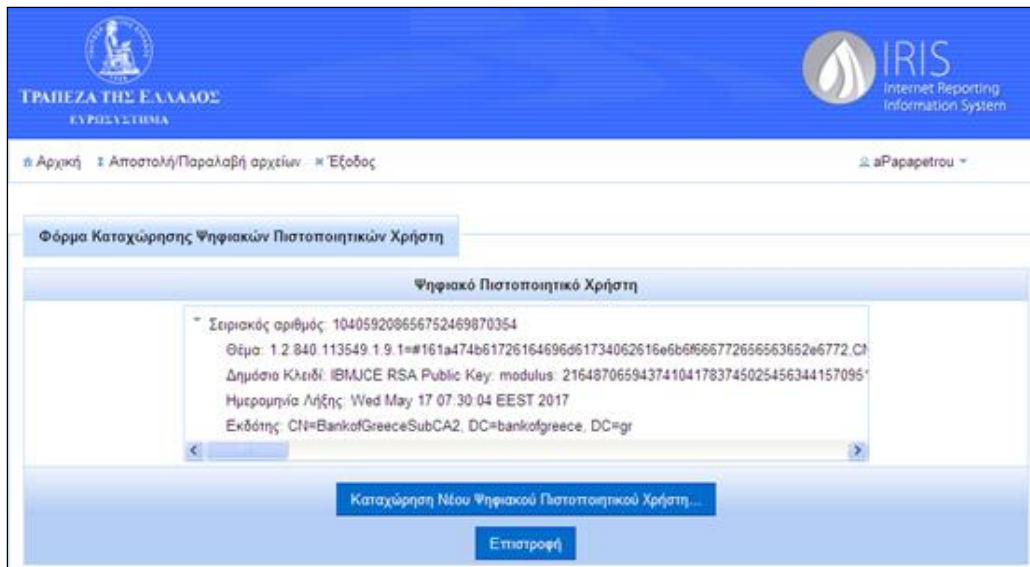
ΤΡΑΠΕΖΑ ΤΗΣ ΕΛΛΑΔΟΣ
ΕΥΡΩΣΥΣΤΗΜΑ

IRIS
Internet Reporting
Information System

Αρχική Αποστολή/Παραλαβή αρχείων Έξοδος

aPapapetrou

Φόρμα Καταχώρησης Ψηφιακών Πιστοποιητικών Χρήστη

Ψηφιακό Πιστοποιητικό Χρήστη

Σειριακός αριθμός: 1040592086567524698703​54
Θέμα: 1.2.840.113549.1.9.1=#161a474b61726164696d61734062616e6b6f6667726565636​52e6772,Cl
Δημόσιο Κλειδί: IBMJCE RSA Public Key: modulus: 2164870659437410417837450254563441570951
Ημερομηνία Λήξης: Wed May 17 07:30:04 EEST 2017
Εκδότης: CN=BankofGreeceSubCA2, DC=bankofgreece, DC=gr

Καταχώρηση Νέου Ψηφιακού Πιστοποιητικού Χρήστη...

Επιστροφή